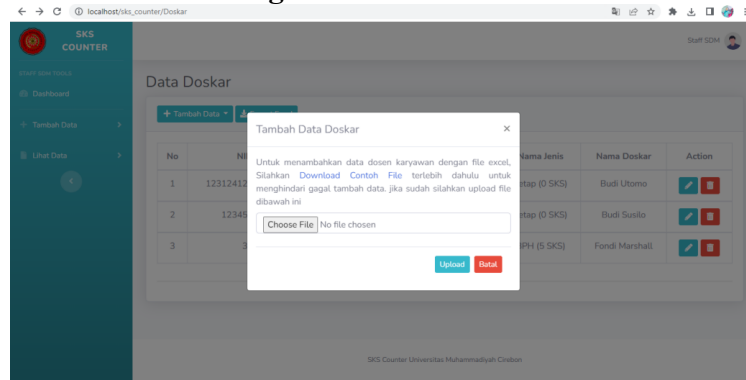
localhost/sks_counter/Doskar

SKS COUNTER

STAFF SDM TOOLS

Dashboard

Tambah Data

Lihat Data

Staff SDM

Data Doskar

Tambah Data

| No | NI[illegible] | Nama Jenis | Nama Doskar | Action |
|---|---|---|---|---|
| 1 | 12312412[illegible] | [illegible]tap (0 SKS) | Budi Utomo | |
| 2 | 12345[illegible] | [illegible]tap (0 SKS) | Budi Susilo | |
| 3 | 3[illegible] | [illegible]PH (5 SKS) | Fondi Marshall | |

Tambah Data Doskar

×

Untuk menambahkan data dosen karyawan dengan file excel, Silahkan Download Contoh File terlebih dahulu untuk menghindari gagal tambah data. jika sudah silahkan upload file dibawah ini

Choose File No file chosen

Upload Batal

SKS Counter Universitas Muhammadiyah Cirebon